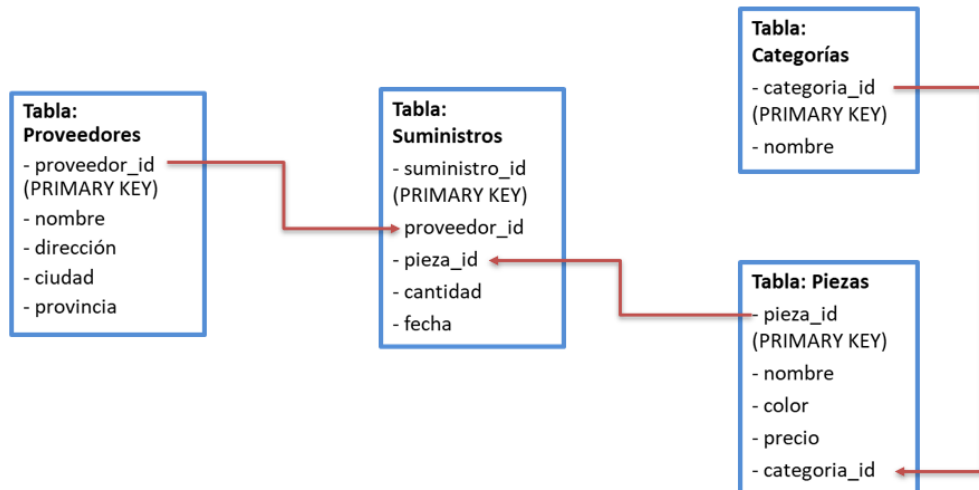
Tabla: Categorías
- categoria_id (PRIMARY KEY)
- nombre

Tabla: Proveedores
- proveedor_id (PRIMARY KEY)
- nombre
- dirección
- ciudad
- provincia

Tabla: Suministros
- suministro_id (PRIMARY KEY)
- proveedor_id
- pieza_id
- cantidad
- fecha

Tabla: Piezas
- pieza_id (PRIMARY KEY)
- nombre
- color
- precio
- categoria_id